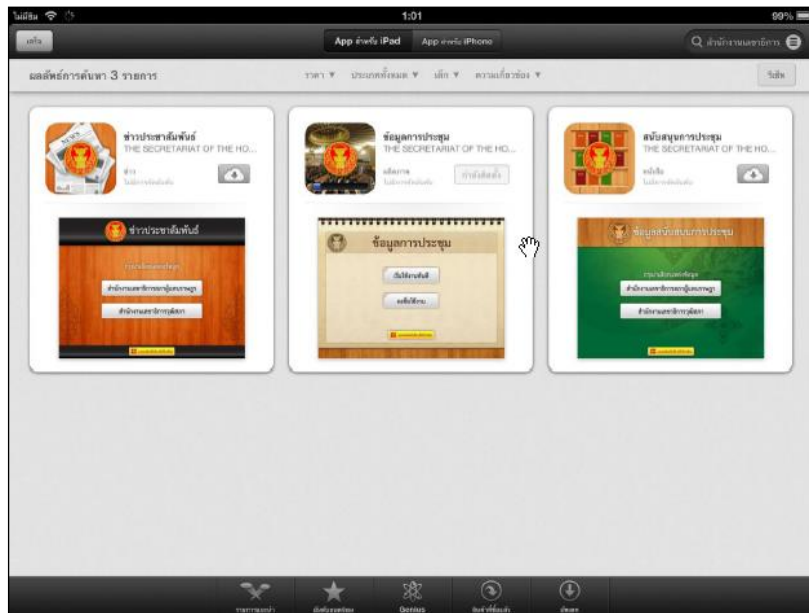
ไม่มีซิม 1:01 99%

App สำหรับ iPad App สำหรับ iPhone

สำนักงานเลขาธิการ

ผลลัพธ์การค้นหา 3 รายการ

ราคา ▼ ประเภททั้งหมด ▼ เด็ก ▼ ความเกี่ยวข้อง ▼

ข่าวประชาสัมพันธ์
THE SECRETARIAT OF THE HO...

ข่าวประชาสัมพันธ์

สำนักงานเลขาธิการสภาผู้แทนราษฎร
สำนักงานเลขาธิการวุฒิสภา

ข้อมูลการประชุม
THE SECRETARIAT OF THE HO...

ข้อมูลการประชุม

สนับสนุนการประชุม
THE SECRETARIAT OF THE HO...

ข้อมูลสนับสนุนการประชุม

สำนักงานเลขาธิการสภาผู้แทนราษฎร
สำนักงานเลขาธิการวุฒิสภา

Genius